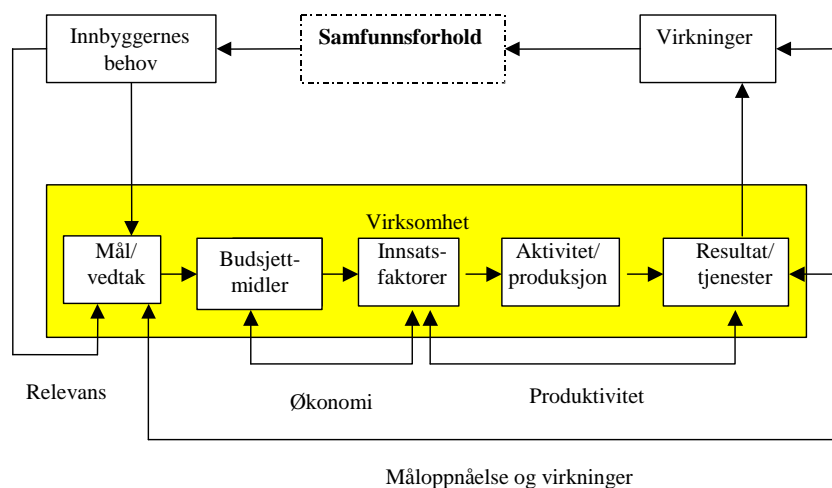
Innbyggernes behov

Samfunnsforhold

Virkninger

Virksomhet

Mål/ vedtak

Budsjett-midler

Innsats-faktorer

Aktivitet/ produksjon

Resultat/ tjenester

Relevans

Økonomi

Produktivitet

Måloppnåelse og virkninger